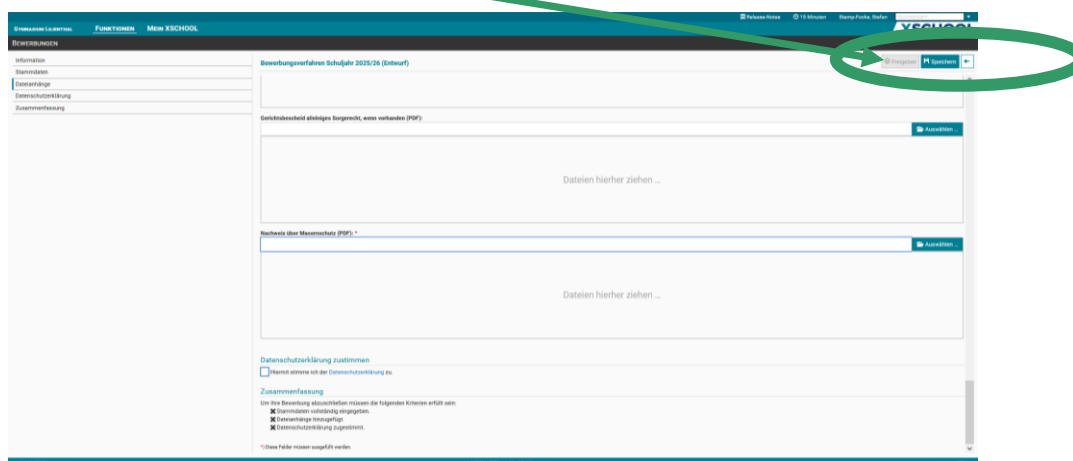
Gymnasium Lilienthal Funktionen Mein XSCHOOL

Release-Notes 15 Minuten Stemp-Focke, Stefan XSCHOOL

Bewerbungen

Information
Stammdaten
Dateianhänge
Datenschutzerklärung
Zusammenfassung

Bewerbungsverfahren Schuljahr 2025/26 (Entwurf)

Freigeben Speichern

Gerichtsbescheid alleiniges Sorgerecht, wenn vorhanden (PDF):

Auswählen ...

Dateien hierher ziehen ...

Nachweis über Masernschutz (PDF): *

Auswählen ...

Dateien hierher ziehen ...

Datenschutzerklärung zustimmen

Hiermit stimme ich der Datenschutzerklärung zu.

Zusammenfassung

Um Ihre Bewerbung abzuschließen müssen die folgenden Kriterien erfüllt sein:
✖ Stammdaten vollständig eingegeben.
✖ Dateianhänge hinzugefügt.
✖ Datenschutzerklärung zugestimmt.

*Diese Felder müssen ausgefüllt werden.